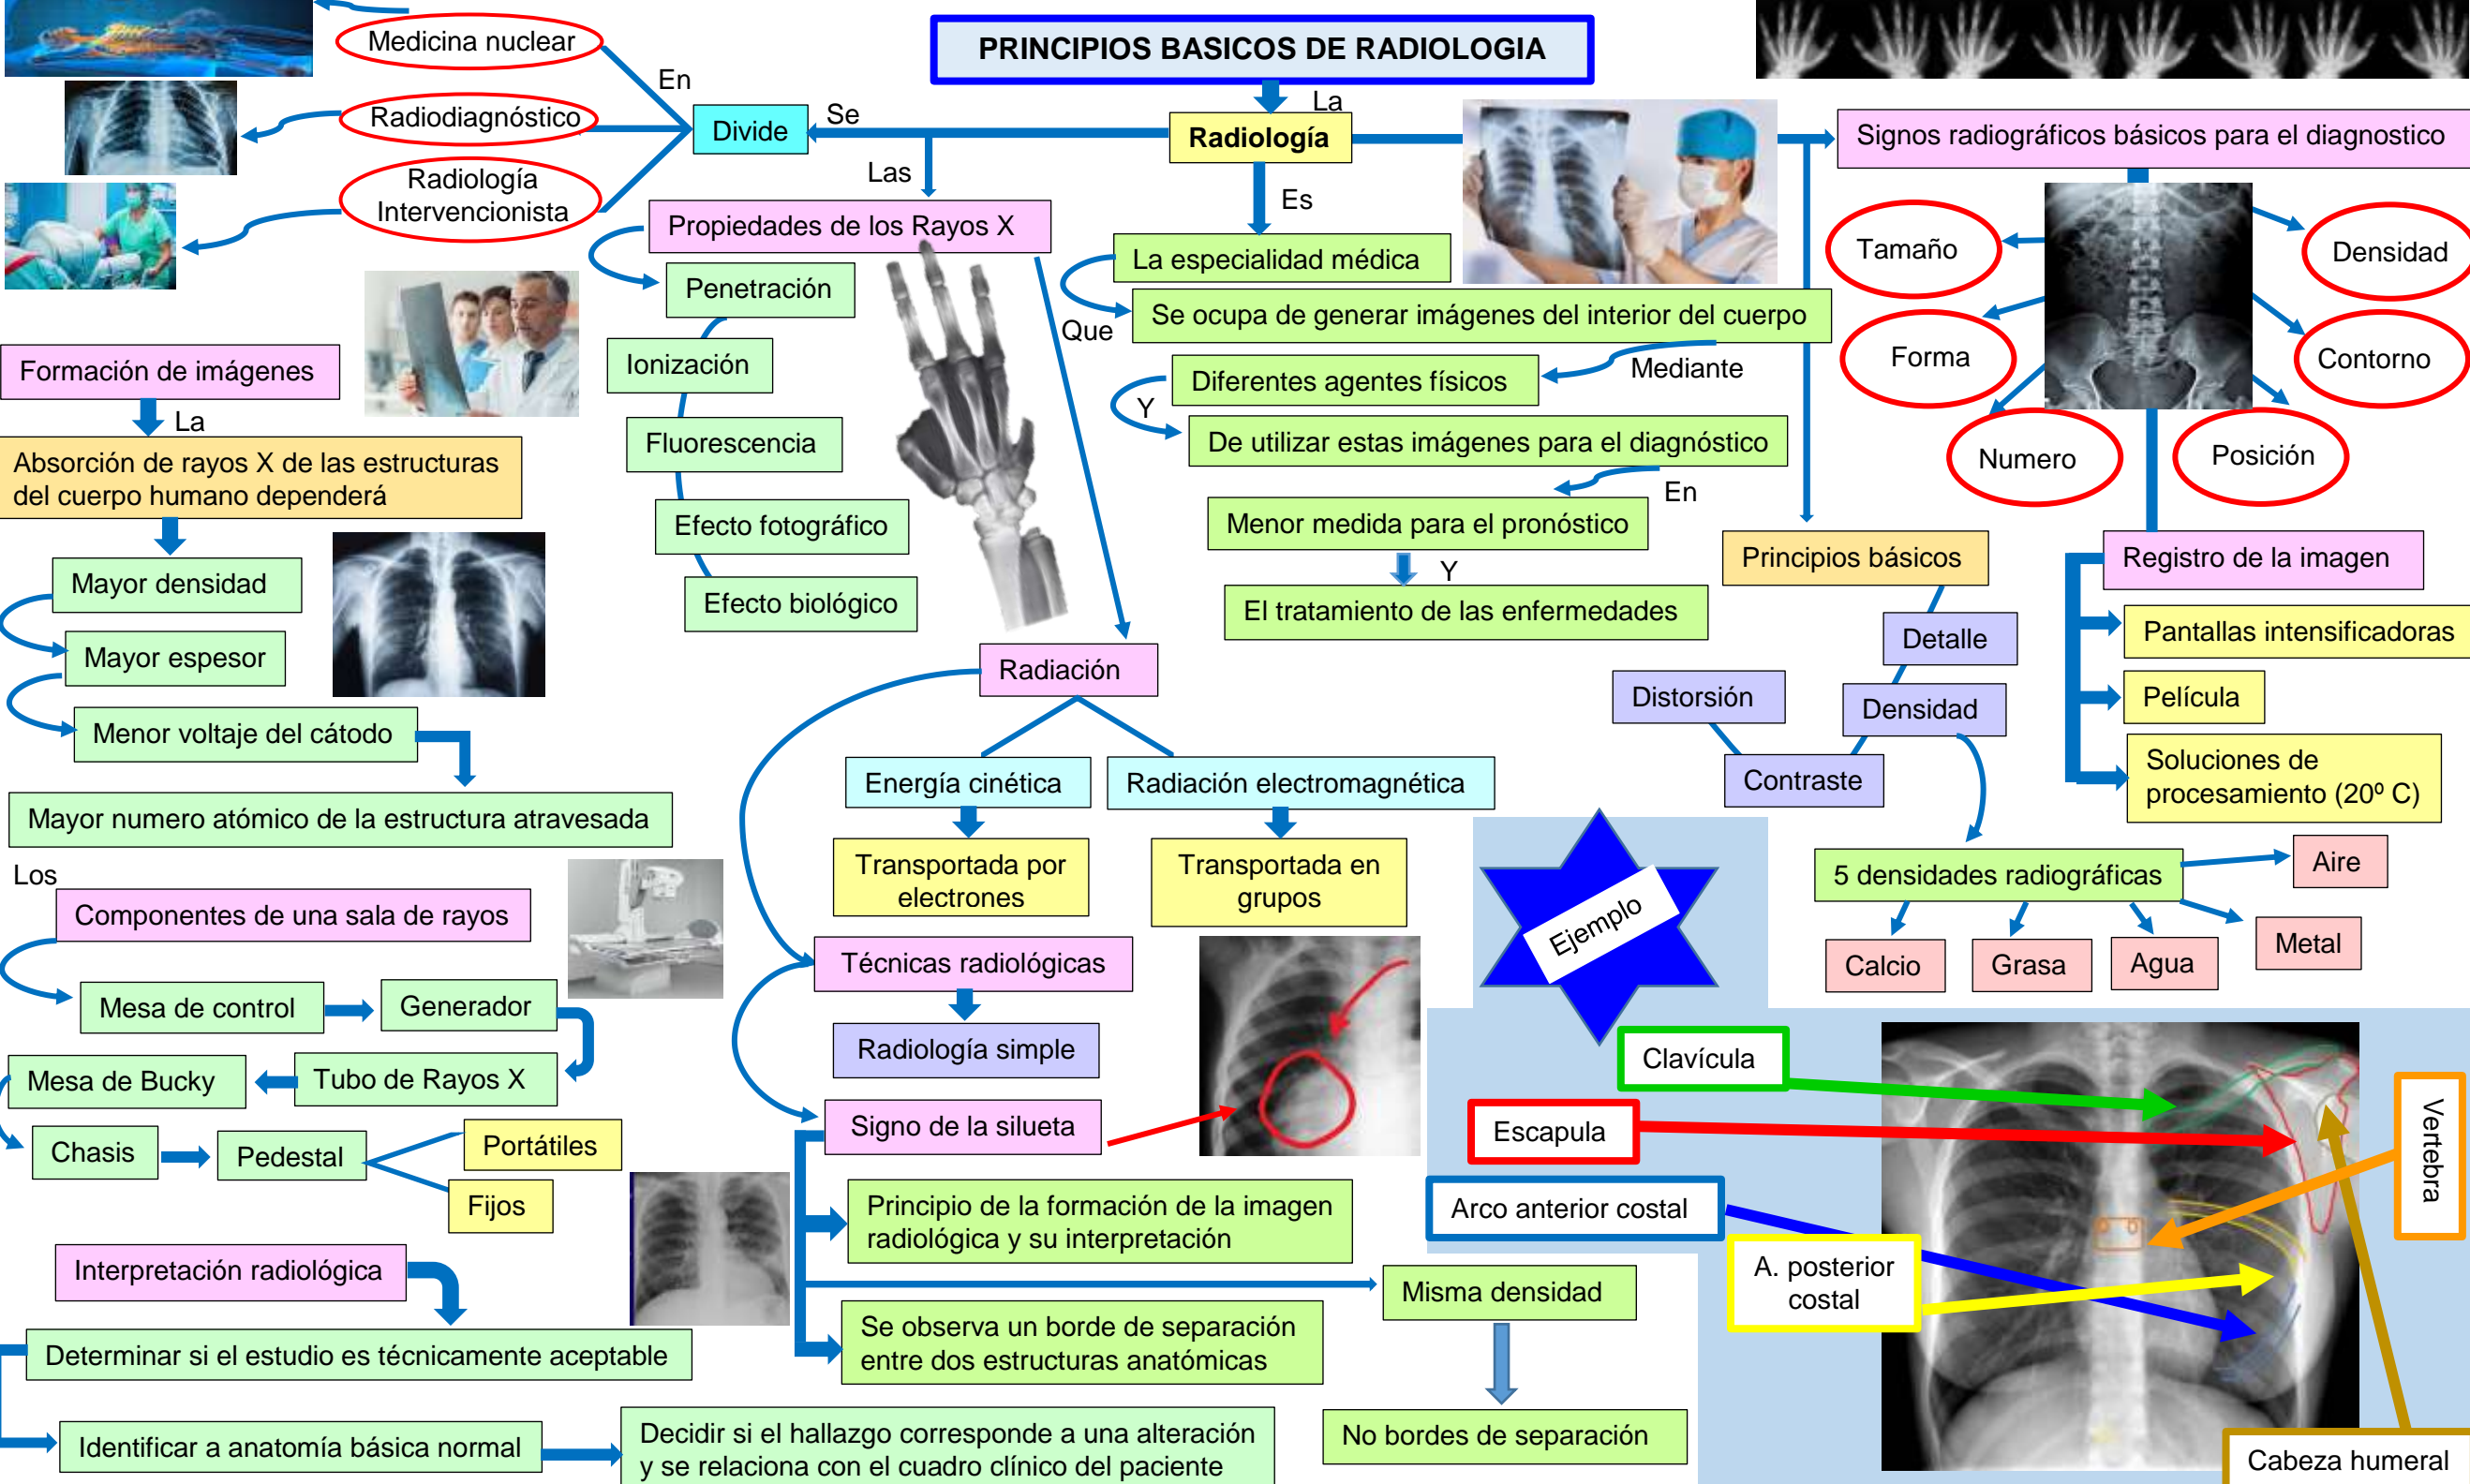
PRINCIPIOS BASICOS DE RADIOLOGIA

La

Radiología

Se

Divide

En

Medicina nuclear

Radiodiagnóstico

Radiología Intervencionista

Las

Propiedades de los Rayos X

Penetración

Ionización

Fluorescencia

Efecto fotográfico

Efecto biológico

Es

La especialidad médica

Que

Se ocupa de generar imágenes del interior del cuerpo

Mediante

Diferentes agentes físicos

Y

De utilizar estas imágenes para el diagnóstico

En

Menor medida para el pronóstico

Y

El tratamiento de las enfermedades

Signos radiográficos básicos para el diagnostico

Tamaño

Densidad

Forma

Contorno

Numero

Posición

Principios básicos

Detalle

Distorsión

Densidad

Contraste

Registro de la imagen

Pantallas intensificadoras

Película

Soluciones de procesamiento (20º C)

5 densidades radiográficas

Aire

Metal

Calcio

Grasa

Agua

Ejemplo

Clavícula

Escapula

Arco anterior costal

A. posterior costal

Vertebra

Cabeza humeral

Formación de imágenes

La

Absorción de rayos X de las estructuras del cuerpo humano dependerá

Mayor densidad

Mayor espesor

Menor voltaje del cátodo

Mayor numero atómico de la estructura atravesada

Los

Componentes de una sala de rayos

Mesa de control

Generador

Mesa de Bucky

Tubo de Rayos X

Chasis

Pedestal

Portátiles

Fijos

Interpretación radiológica

Determinar si el estudio es técnicamente aceptable

Identificar a anatomía básica normal

Decidir si el hallazgo corresponde a una alteración y se relaciona con el cuadro clínico del paciente

Radiación

Energía cinética

Radiación electromagnética

Transportada por electrones

Transportada en grupos

Técnicas radiológicas

Radiología simple

Signo de la silueta

Principio de la formación de la imagen radiológica y su interpretación

Misma densidad

No bordes de separación

Se observa un borde de separación entre dos estructuras anatómicas